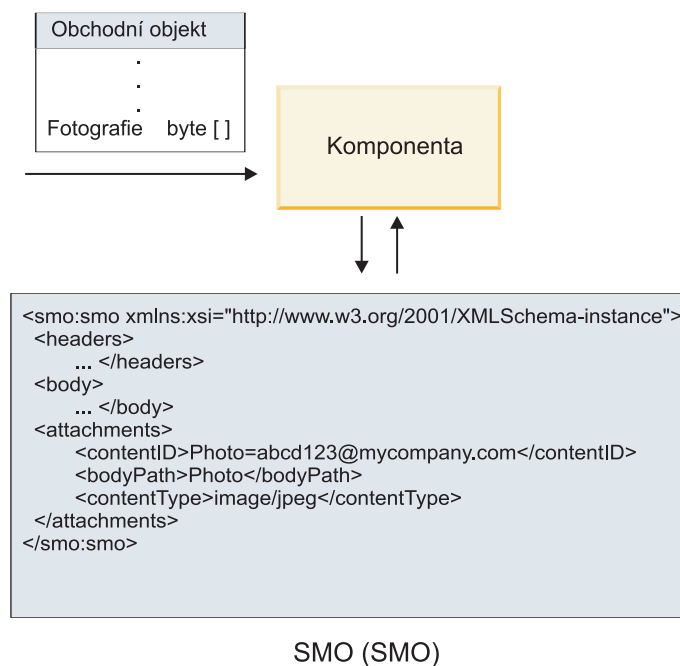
Obchodní objekt
.
.
.
Fotografie byte [ ]

Komponenta

<smo:smo xmlns:xsi="http://www.w3.org/2001/XMLSchema-instance">
<headers>
... </headers>
<body>
... </body>
<attachments>
<contentID>Photo=abcd123@mycompany.com</contentID>
<bodyPath>Photo</bodyPath>
<contentType>image/jpeg</contentType>
</attachments>
</smo:smo>

SMO (SMO)